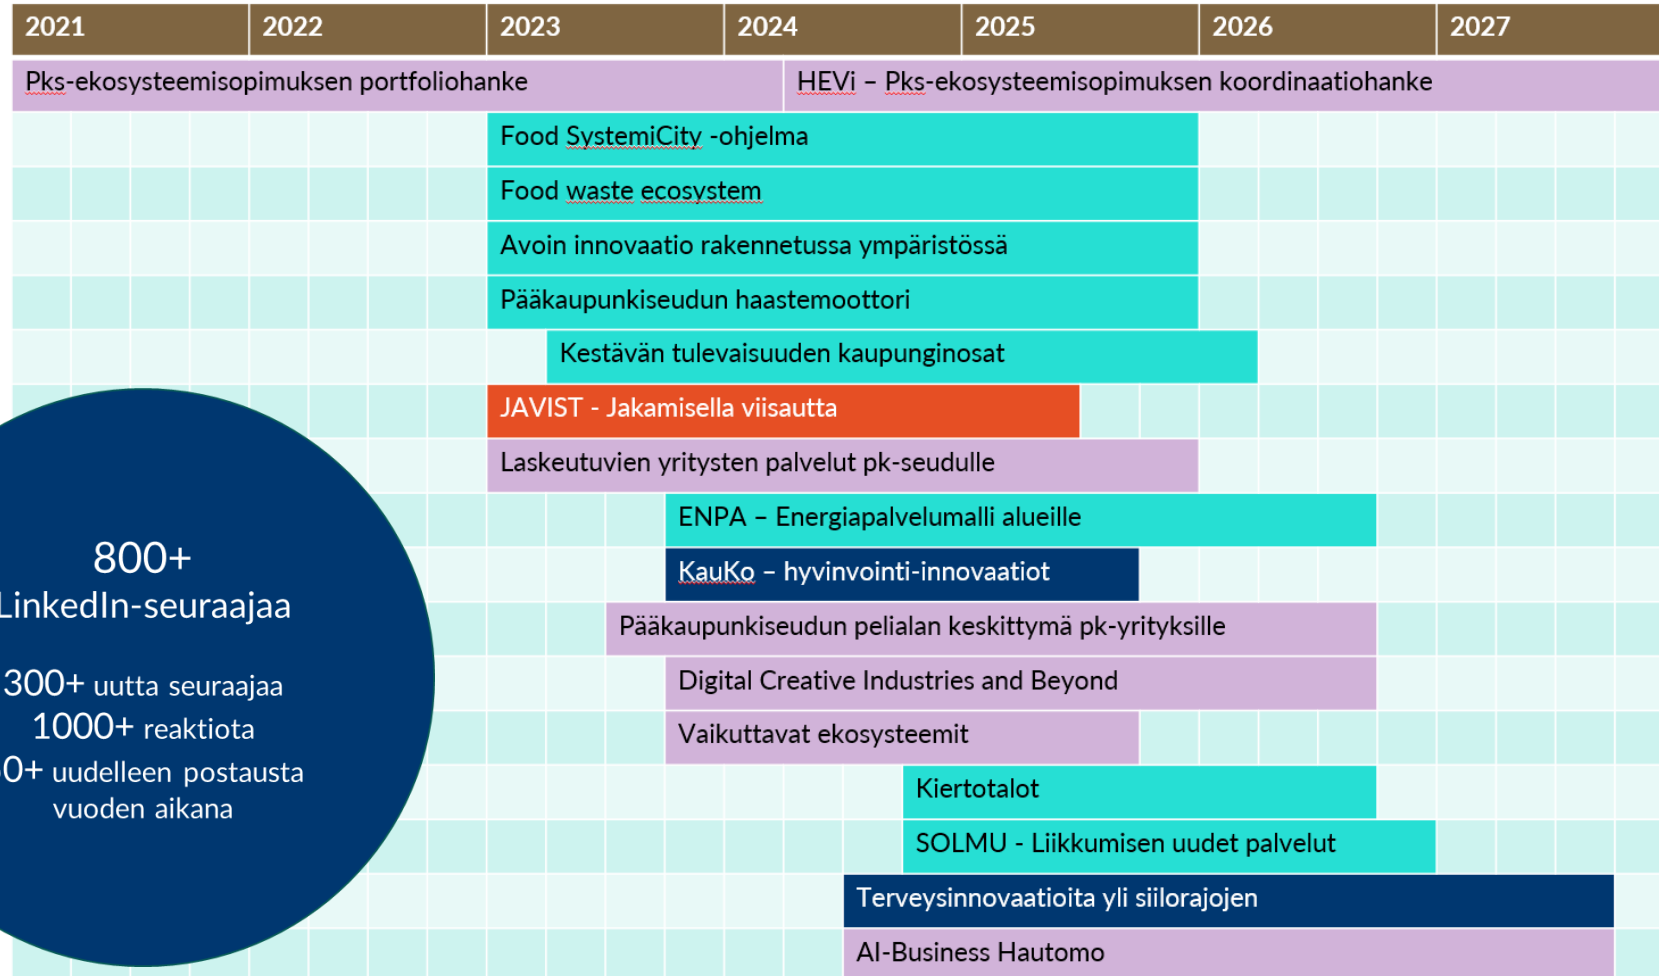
| 2021 | 2022 | 2023 | 2024 | 2025 | 2026 | 2027 |
|---|---|---|---|---|---|---|

Pks-ekosysteemisopimuksen portfoliohanke

HEVi – Pks-ekosysteemisopimuksen koordinaatiohanke

Food SystemiCity -ohjelma

Food waste ecosystem

Avoin innovaatio rakennetussa ympäristössä

Pääkaupunkiseudun haastemoottori

Kestävän tulevaisuuden kaupunginosat

JAVIST - Jakamisella viisautta

Laskeutuvien yritysten palvelut pk-seudulle

ENPA – Energiapalvelumalli alueille

KauKo – hyvinvointi-innovaatiot

Pääkaupunkiseudun pelialan keskittymä pk-yrityksille

Digital Creative Industries and Beyond

Vaikuttavat ekosysteemit

Kiertotalot

SOLMU - Liikkumisen uudet palvelut

Terveysinnovaatioita yli siilorajojen

AI-Business Hautomo

800+ LinkedIn-seuraajaa

300+ uutta seuraajaa
1000+ reaktiota
0+ uudelleen postausta vuoden aikana